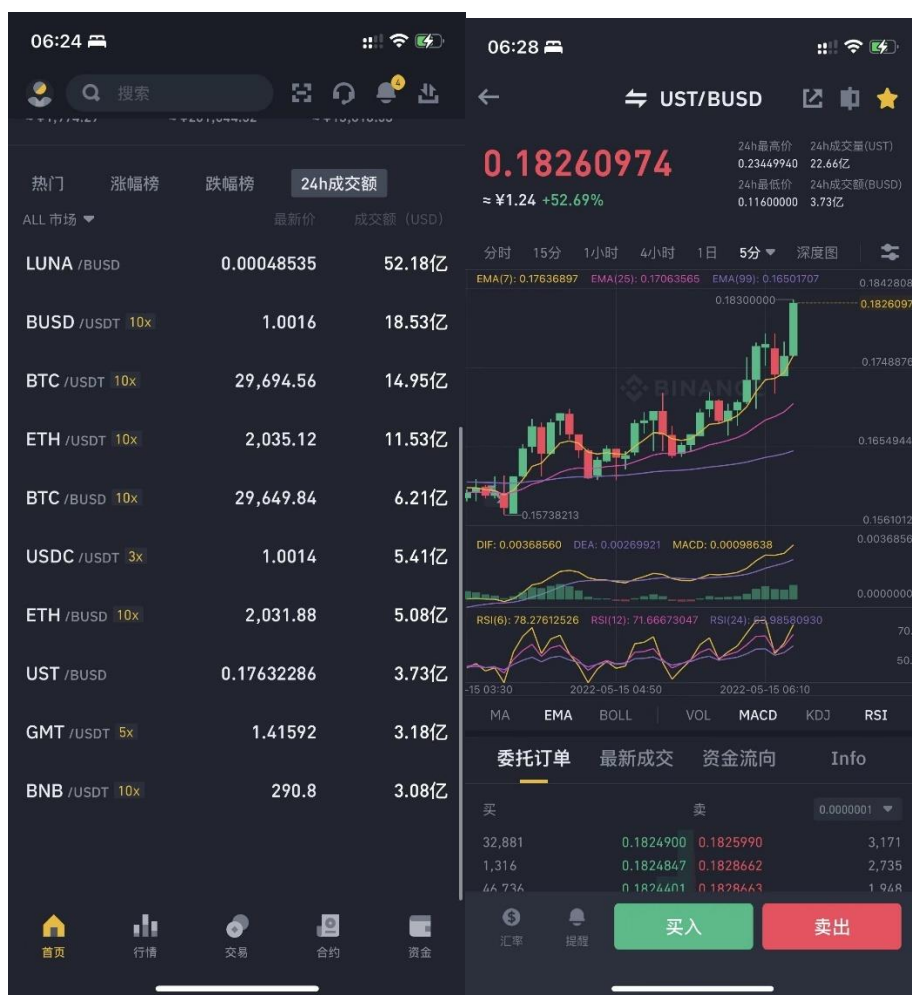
06:24

搜索

4

热门 涨幅榜 跌幅榜 24h成交额

ALL 市场 最新价 成交额（USD）

| | | |
|---|---|---|
| LUNA /BUSD | 0.00048535 | 52.18亿 |
| BUSD /USDT 10x | 1.0016 | 18.53亿 |
| BTC /USDT 10x | 29,694.56 | 14.95亿 |
| ETH /USDT 10x | 2,035.12 | 11.53亿 |
| BTC /BUSD 10x | 29,649.84 | 6.21亿 |
| USDC /USDT 3x | 1.0014 | 5.41亿 |
| ETH /BUSD 10x | 2,031.88 | 5.08亿 |
| UST /BUSD | 0.17632286 | 3.73亿 |
| GMT /USDT 5x | 1.41592 | 3.18亿 |
| BNB /USDT 10x | 290.8 | 3.08亿 |

首页 行情 交易 合约 资金

06:28

UST/BUSD

0.18260974
≈ ¥1.24 +52.69%

24h最高价 0.23449940
24h成交量(UST) 22.66亿
24h最低价 0.11600000
24h成交额(BUSD) 3.73亿

分时 15分 1小时 4小时 1日 5分 深度图

EMA(7): 0.17636897 EMA(25): 0.17063565 EMA(99): 0.16501707

0.1842808
0.18300000
0.1826097
0.1748876
BINANCE
0.1654944
0.15738213
0.1561012

DIF: 0.00368560 DEA: 0.00269921 MACD: 0.00098638
0.0036856
0.0000000

RSI(6): 78.27612526 RSI(12): 71.66673047 RSI(24): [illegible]98580930
70.
50.

-15 03:30 2022-05-15 04:50 2022-05-15 06:10

MA EMA BOLL VOL MACD KDJ RSI

委托订单 最新成交 资金流向 Info

买 卖 0.0000001

| | | | |
|---|---|---|---|
| 32,881 | 0.1824900 | 0.1825990 | 3,171 |
| 1,316 | 0.1824847 | 0.1828662 | 2,735 |
| 46,736 | 0.1824401 | 0.1828663 | 1,948 |

汇率 提醒 买入 卖出